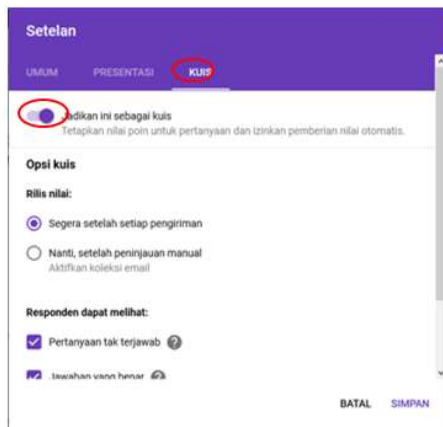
Setelan

UMUM PRESENTASI KUIS

Jadikan ini sebagai kuis
Tetapkan nilai poin untuk pertanyaan dan izinkan pemberian nilai otomatis.

Opsi kuis

Rilis nilai:

Segera setelah setiap pengiriman

Nanti, setelah peninjauan manual
Aktifkan koleksi email

Responden dapat melihat:

Pertanyaan tak terjawab

Jawaban yang benar

BATAL SIMPAN